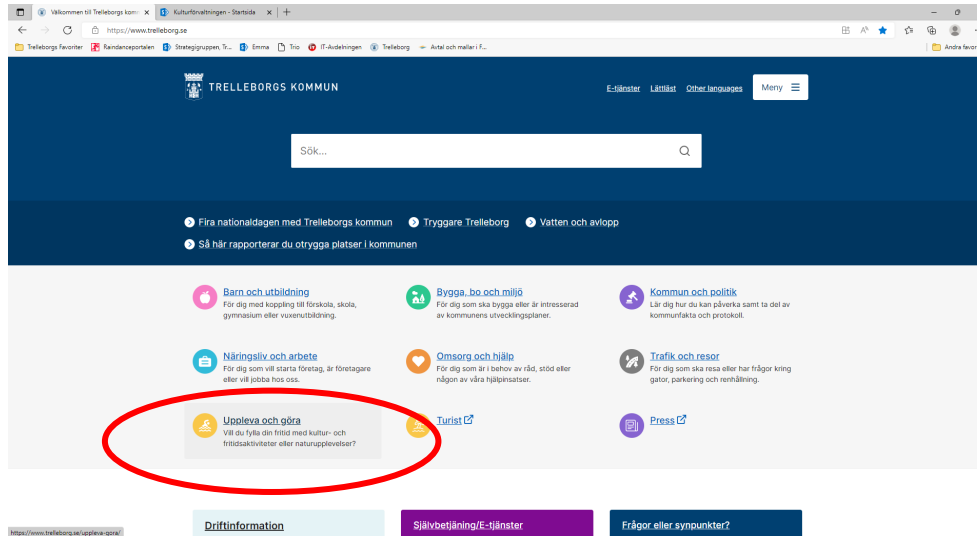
Välkommen till Trelleborgs kom ×
Kulturförvaltningen - Startsida ×
+
https://www.trelleborg.se
Trelleborgs Favoriter
Raindanceportalen
Strategigruppen, Tr...
Emma
Trio
IT-Avdelningen
Trelleborg
Avtal och mallar i F...
Andra favo

TRELLEBORGS KOMMUN
E-tjänster Lättläst Other languages Meny

Sök...

Fira nationaldagen med Trelleborgs kommun
Tryggare Trelleborg
Vatten och avlopp
Så här rapporterar du otrygga platser i kommunen

Barn och utbildning
För dig med koppling till förskola, skola, gymnasium eller vuxenutbildning.

Bygga, bo och miljö
För dig som ska bygga eller är intresserad av kommunens utvecklingsplaner.

Kommun och politik
Lär dig hur du kan påverka samt ta del av kommunfakta och protokoll.

Näringsliv och arbete
För dig som vill starta företag, är företagare eller vill jobba hos oss.

Omsorg och hjälp
För dig som är i behov av råd, stöd eller någon av våra hjälpinsatser.

Trafik och resor
För dig som ska resa eller har frågor kring gator, parkering och renhållning.

Uppleva och göra
Vill du fylla din fritid med kultur- och fritidsaktiviteter eller naturupplevelser?

Turist

Press

https://www.trelleborg.se/uppleva-gora/

Driftinformation

Självbetjäning/E-tjänster

Frågor eller synpunkter?